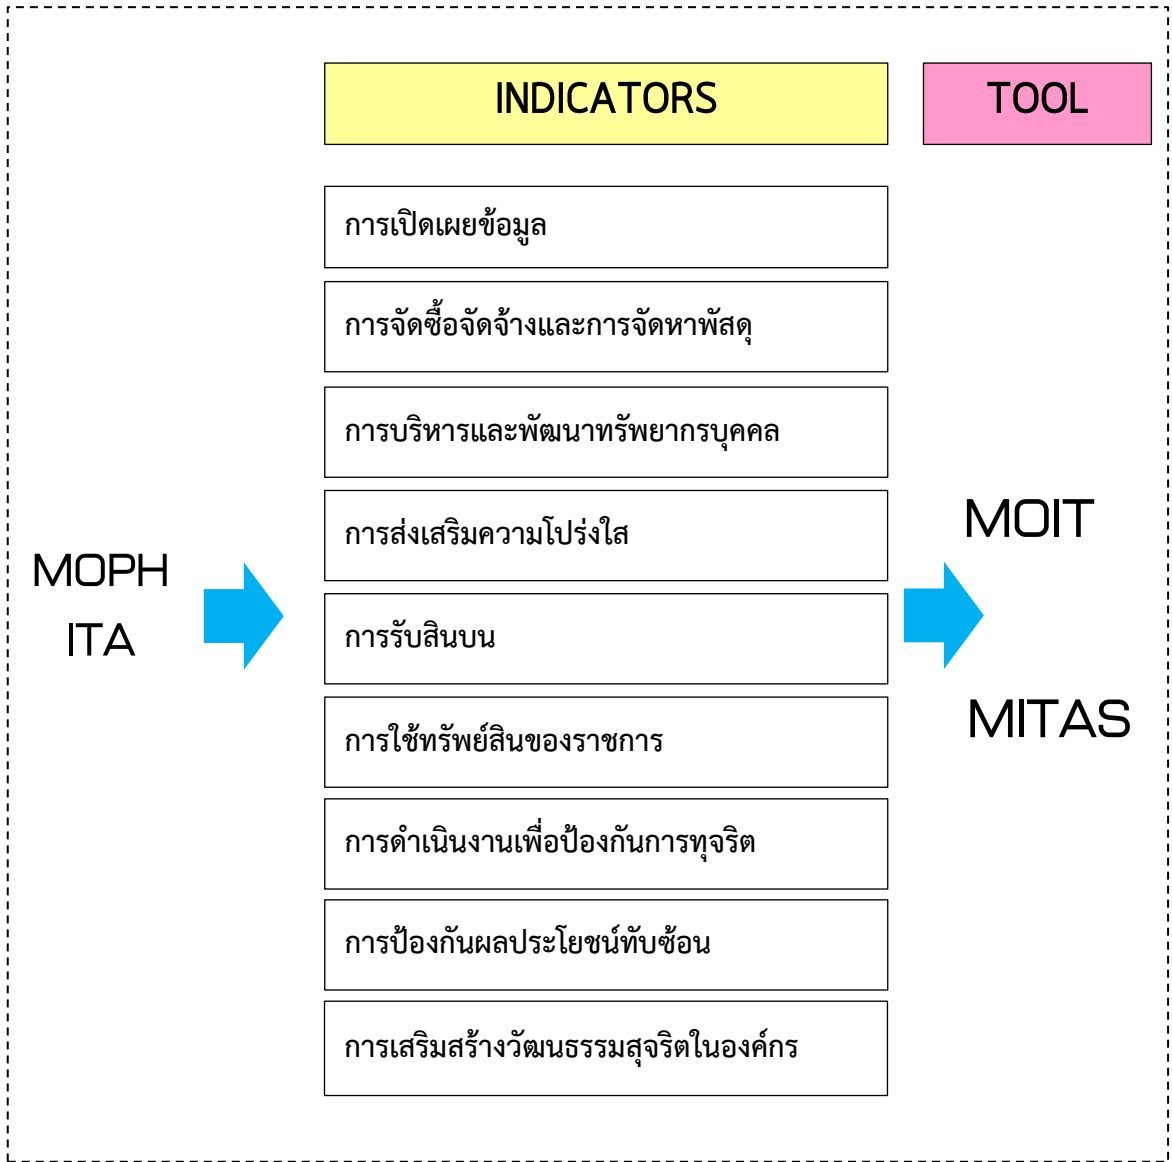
INDICATORS

TOOL

MOPH
ITA

การเปิดเผยข้อมูล

การจัดซื้อจัดจ้างและการจัดหาพัสดุ

การบริหารและพัฒนาทรัพยากรบุคคล

การส่งเสริมความโปร่งใส

การรับสินบน

การใช้ทรัพย์สินของราชการ

การดำเนินงานเพื่อป้องกันการทุจริต

การป้องกันผลประโยชน์ทับซ้อน

การเสริมสร้างวัฒนธรรมสุจริตในองค์กร

MOIT

MITAS